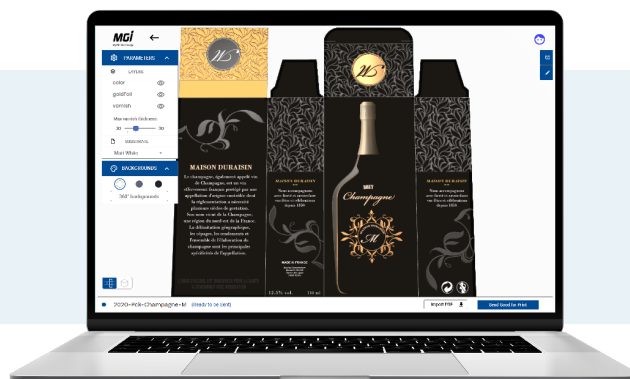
MGI

PARAMETERS

LAYERS

color

goldfoil

varnish

Max varnish thickness

30 30

SUBSTRATE

Matt White

BACKGROUNDS

360° backgrounds

MAISON DURAISIN

Le champagne, également appelé vin de Champagne, est un vin effervescent français protégé par une appellation d'origine contrôlée dont la réglementation a nécessité plusieurs siècles de gestation. Son nom vient de la Champagne, une région du nord-est de la France. La délimitation géographique, les cépages, les rendements et l'ensemble de l'élaboration du champagne sont les principales spécificités de l'appellation.

MAISON DURAISIN

Nous accompagnons avec fierté et sans relâche vos événements et célébrations depuis 1820

MADE IN FRANCE

BRUT

Champagne

M

MAISON DURAISIN

Nous accompagnons avec fierté et sans relâche vos événements et célébrations depuis 1820

12,5% vol. 750 ml

2020-Pck-Champagne-M (Ready to be sent)

Import PDF

Send Proof for Print